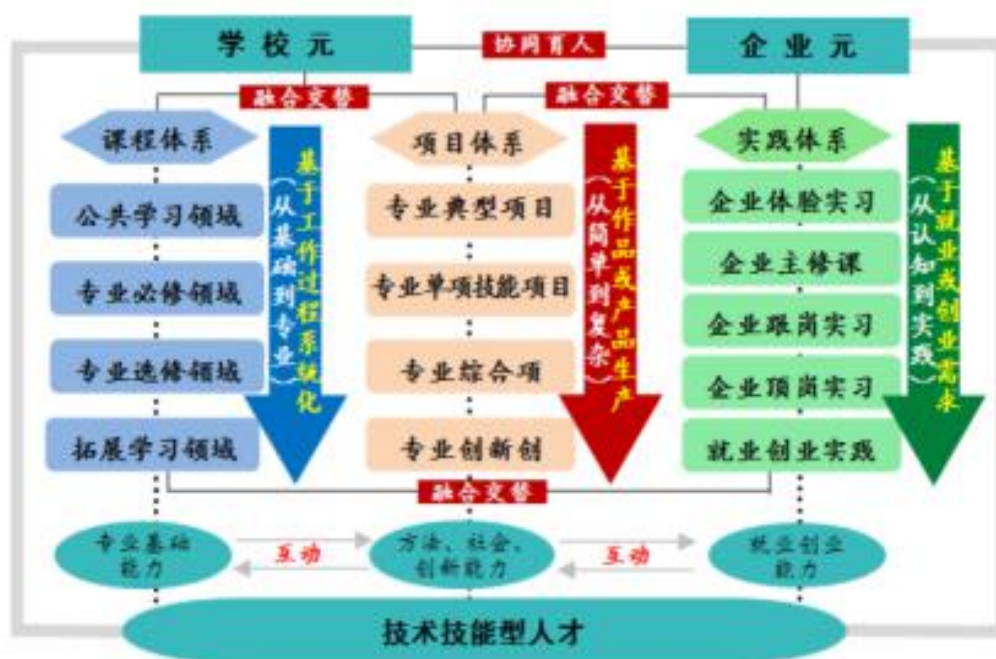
学校元

协同育人

企业元

融合交替

融合交替

课程体系

公共学习领域

专业必修领域

专业选修领域

拓展学习领域

基于工作过程系统化（从基础到专业）

项目体系

专业典型项目

专业单项技能项目

专业综合项

专业创新创

基于作品或产品生产（从简单到复杂）

实践体系

企业体验实习

企业主修课

企业跟岗实习

企业顶岗实习

就业创业实践

基于就业或创业需求（从认知到实践）

融合交替

专业基础能力

互动

方法、社会、创新能力

互动

就业创业能力

技术技能型人才